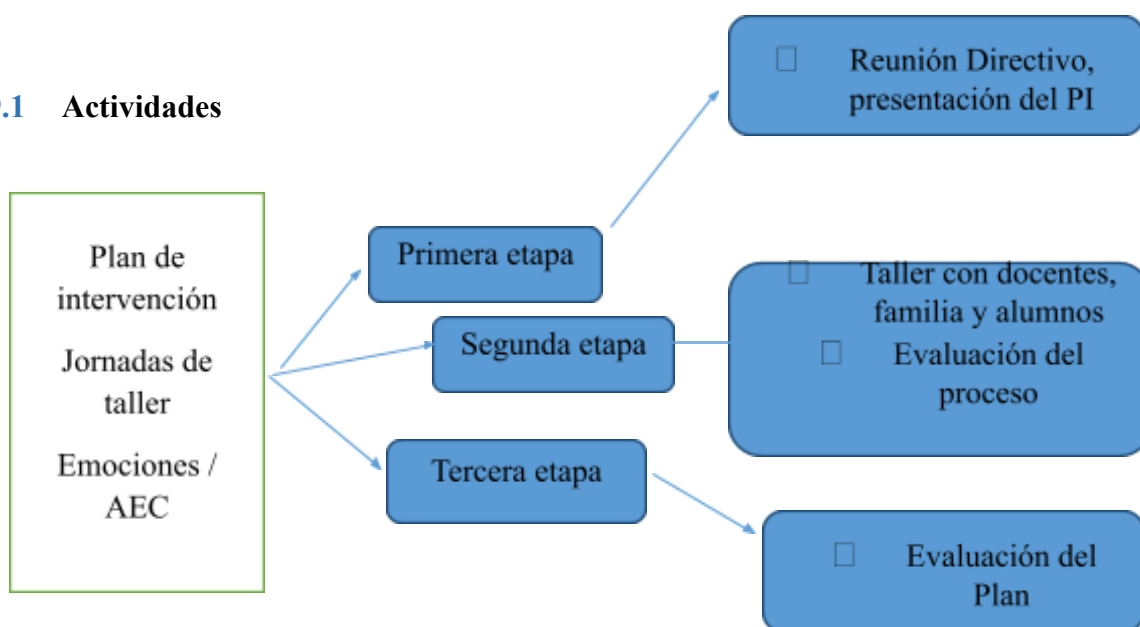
.1 Actividades

Plan de intervención

Jornadas de taller

Emociones / AEC

Primera etapa

Segunda etapa

Tercera etapa

Reunión Directivo, presentación del PI

Taller con docentes, familia y alumnos

Evaluación del proceso

Evaluación del Plan